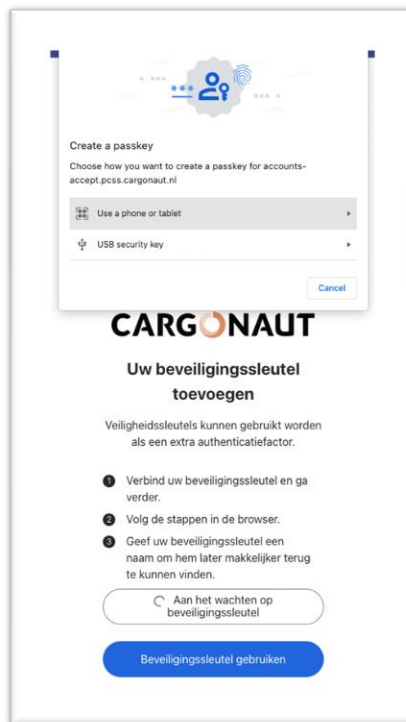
Create a passkey

Choose how you want to create a passkey for accounts-accept.pcss.cargonaut.nl

Use a phone or tablet

USB security key

Cancel

CARGONAUT

Uw beveiligingssleutel toevoegen

Veiligheidssleutels kunnen gebruikt worden als een extra authenticatiefactor.

1 Verbind uw beveiligingssleutel en ga verder.

2 Volg de stappen in de browser.

3 Geef uw beveiligingssleutel een naam om hem later makkelijker terug te kunnen vinden.

Aan het wachten op beveiligingssleutel

Beveiligingssleutel gebruiken